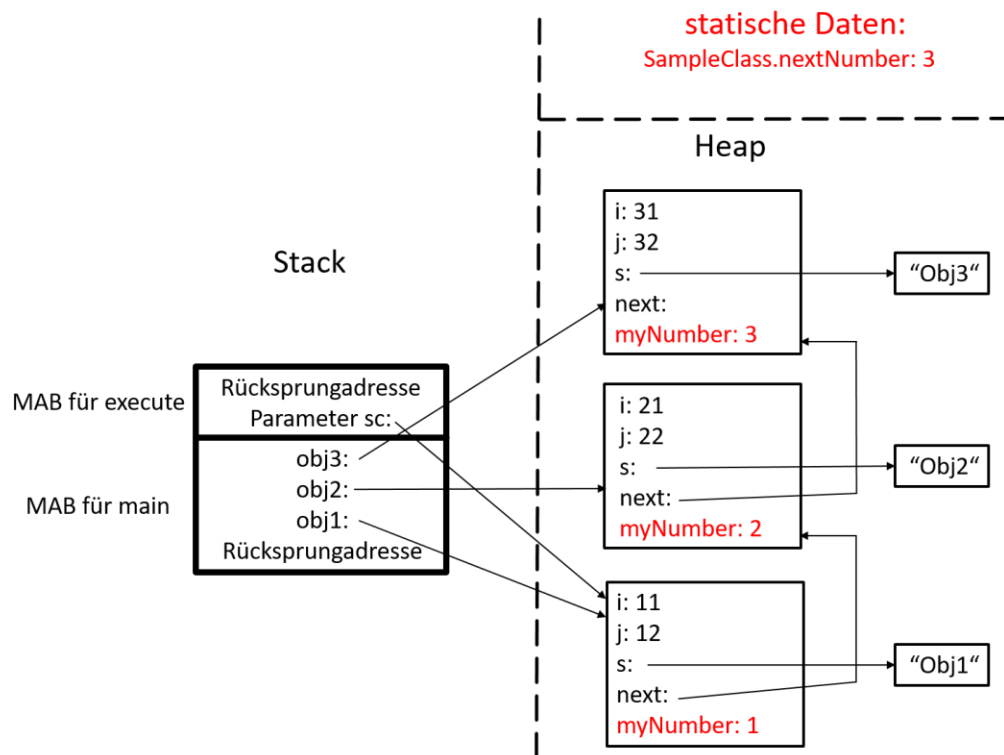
statische Daten:
SampleClass.nextNumber: 3

Heap

Stack

MAB für execute
Rücksprungadresse
Parameter sc:

MAB für main
obj3:
obj2:
obj1:
Rücksprungadresse

i: 31
j: 32
s:
next:
myNumber: 3

“Obj3“

i: 21
j: 22
s:
next:
myNumber: 2

“Obj2“

i: 11
j: 12
s:
next:
myNumber: 1

“Obj1“